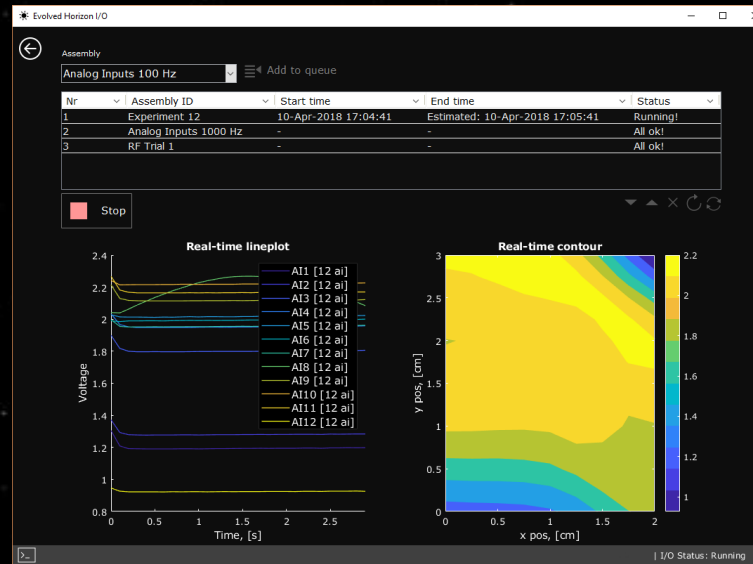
Evolved Horizon I/O

Assembly

Analog Inputs 100 Hz

Add to queue

| Nr | Assembly ID | Start time | End time | Status |
|---|---|---|---|---|
| 1 | Experiment 12 | 10-Apr-2018 17:04:41 | Estimated: 10-Apr-2018 17:05:41 | Running! |
| 2 | Analog Inputs 1000 Hz | - | - | All ok! |
| 3 | RF Trial 1 | - | - | All ok! |

Stop

Real-time lineplot

Voltage

2.4
2.2
2
1.8
1.6
1.4
1.2
1
0.8

0 0.5 1 1.5 2 2.5

Time, [s]

AI1 [12 ai]
AI2 [12 ai]
AI3 [12 ai]
AI4 [12 ai]
AI5 [12 ai]
AI6 [12 ai]
AI7 [12 ai]
AI8 [12 ai]
AI9 [12 ai]
AI10 [12 ai]
AI11 [12 ai]
AI12 [12 ai]

Real-time contour

y pos, [cm]

3
2.5
2
1.5
1
0.5
0

0 0.5 1 1.5 2

x pos, [cm]

2.2
2
1.8
1.6
1.4
1.2
1

| I/O Status: Running